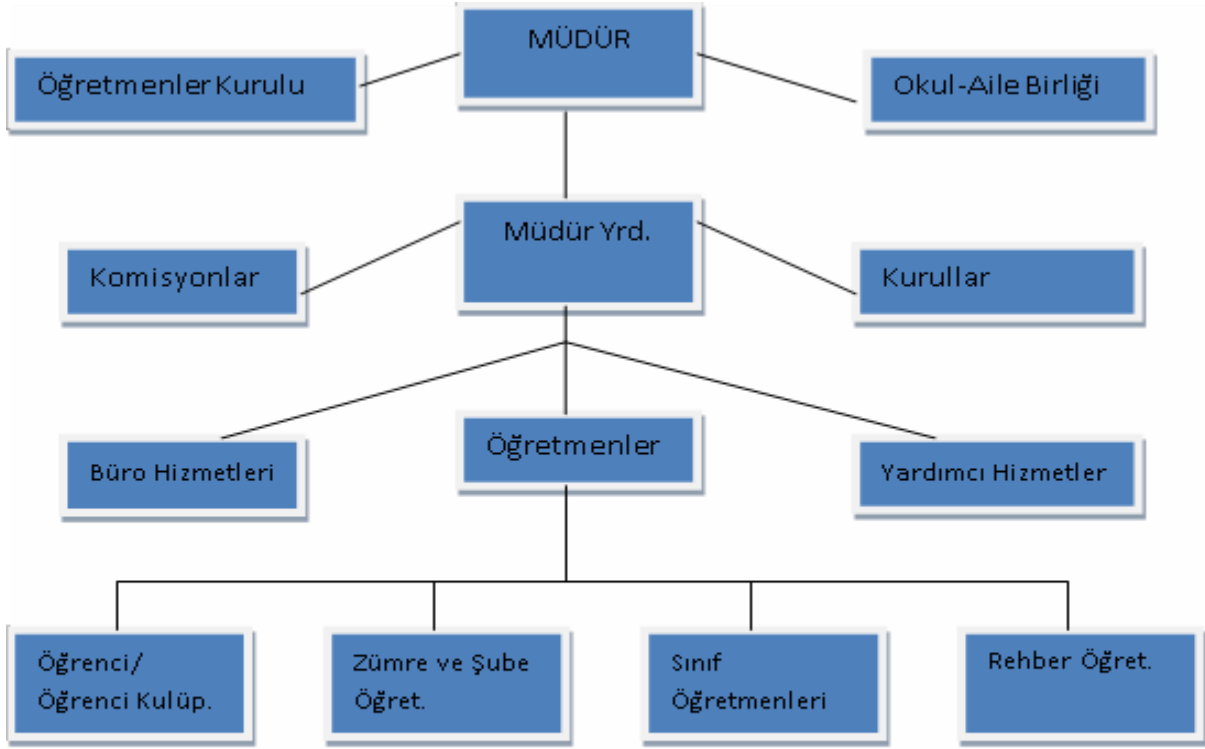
MÜDÜR

Öğretmenler Kurulu

Okul-Aile Birliği

Müdür Yrd.

Komisyonlar

Kurullar

Büro Hizmetleri

Öğretmenler

Yardımcı Hizmetler

Öğrenci/ Öğrenci Kulüp.

Zümre ve Şube Öğret.

Sınıf Öğretmenleri

Rehber Öğret.